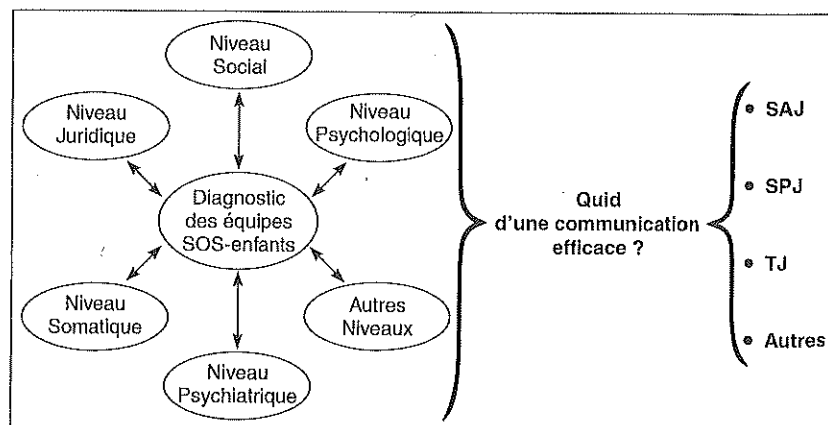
Niveau Social

Niveau Juridique

Niveau Psychologique

Diagnostic des équipes SOS-enfants

Niveau Somatique

Autres Niveaux

Niveau Psychiatrique

Quid d'une communication efficace ?

• SAJ

• SPJ

• TJ

• Autres